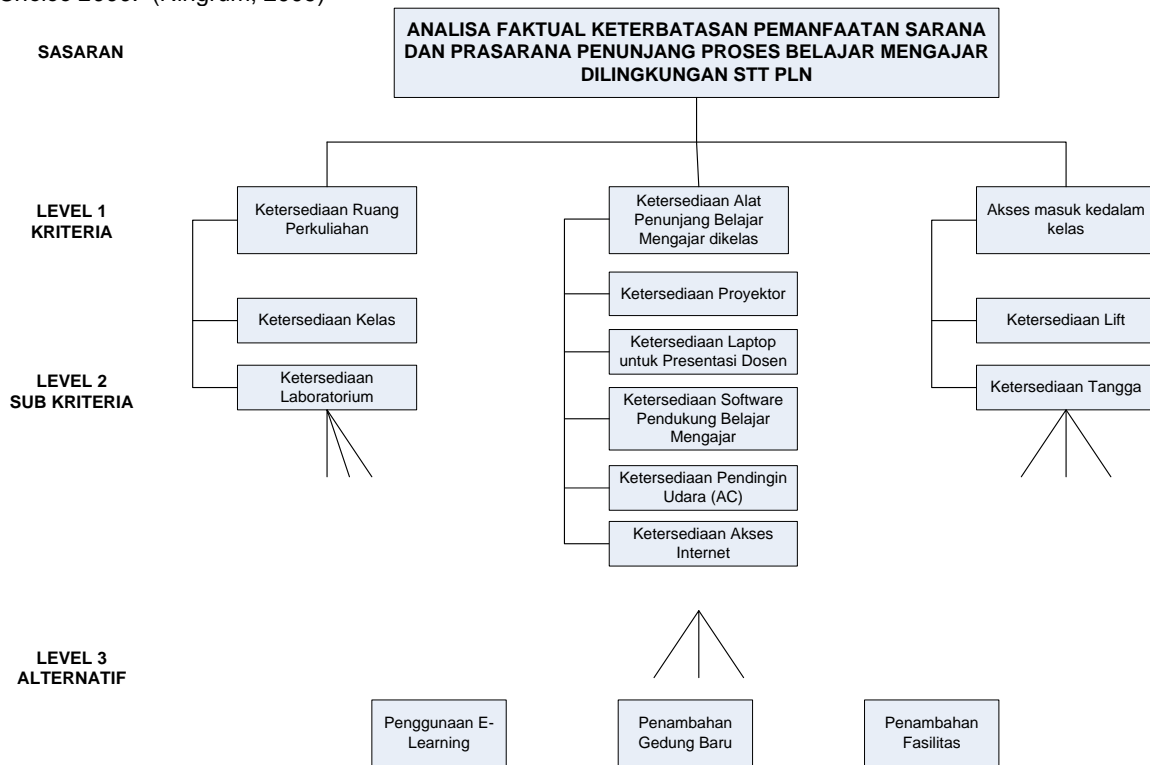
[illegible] (Kingrani, 2009)

SASARAN

ANALISA FAKTUAL KETERBATASAN PEMANFAATAN SARANA DAN PRASARANA PENUNJANG PROSES BELAJAR MENGAJAR DILINGKUNGAN STT PLN

LEVEL 1
KRITERIA

Ketersediaan Ruang Perkuliahan

Ketersediaan Alat Penunjang Belajar Mengajar dikelas

Akses masuk kedalam kelas

LEVEL 2
SUB KRITERIA

Ketersediaan Kelas

Ketersediaan Laboratorium

Ketersediaan Proyektor

Ketersediaan Laptop untuk Presentasi Dosen

Ketersediaan Software Pendukung Belajar Mengajar

Ketersediaan Pendingin Udara (AC)

Ketersediaan Akses Internet

Ketersediaan Lift

Ketersediaan Tangga

LEVEL 3
ALTERNATIF

Penggunaan E-Learning

Penambahan Gedung Baru

Penambahan Fasilitas